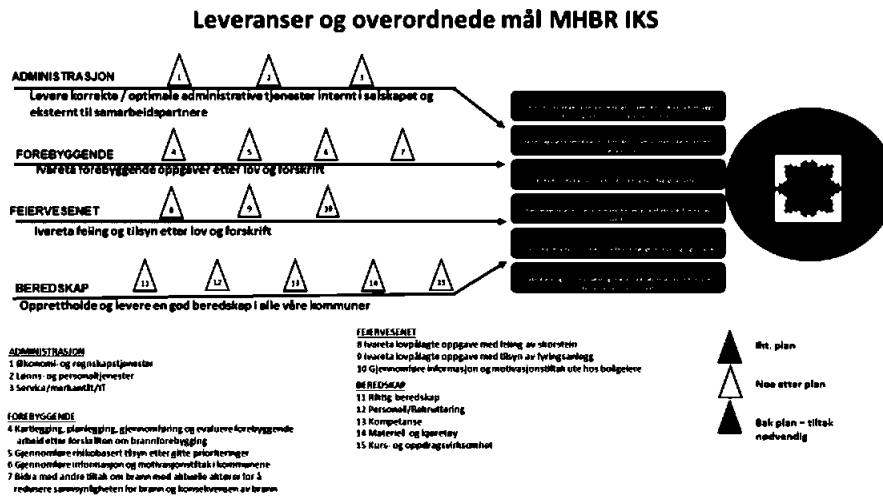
Leveranser og overordnede mål MHBR IKS

ADMINISTRASJON

1 2 3

Levere korrekte / optimale administrative tjenester internt i selskapet og eksternt til samarbeidspartnere

FOREBYGGENDE

4 5 6 7

Ivareta forebyggende oppgaver etter lov og forskrift

FEIERVESENET

8 9 10

Ivareta feiing og tilsyn etter lov og forskrift

BEREDSKAP

11 12 13 14 15

Opprettholde og levere en god beredskap i alle våre kommuner

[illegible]

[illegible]

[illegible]

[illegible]

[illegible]

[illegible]

ADMINISTRASJON
1 Økonomi- og regnskapstjenester
2 Lønns- og personaltjenester
3 Service/markedsIT/IT

FOREBYGGENDE
4 Kartlegging, planlegging, gjennomføring og evaluere forebyggende arbeid etter forskriften om brannforebygging
5 Gjennomføre risikobasert tilsyn etter gitte prioriteringer
6 Gjennomføre informasjon og motivasjonstiltak i kommunene
7 Bidra med andre tiltak om brann med aktuelle aktører for å redusere sannsynligheten for brann og konsekvensen av brann

FEIERVESENET
8 Ivareta lovpålagte oppgave med feiing av skorstein
9 Ivareta lovpålagte oppgave med tilsyn av fyringsanlegg
10 Gjennomføre informasjon og motivasjonstiltak ute hos boligeiere

BEREDSKAP
11 Riktig beredskap
12 Personell/Rekruttering
13 Kompetanse
14 Materiell og kjøretøy
15 Kurs- og oppdragsvirksomhet

Iht. plan

Noe etter plan

Bak plan – tiltak nødvendig